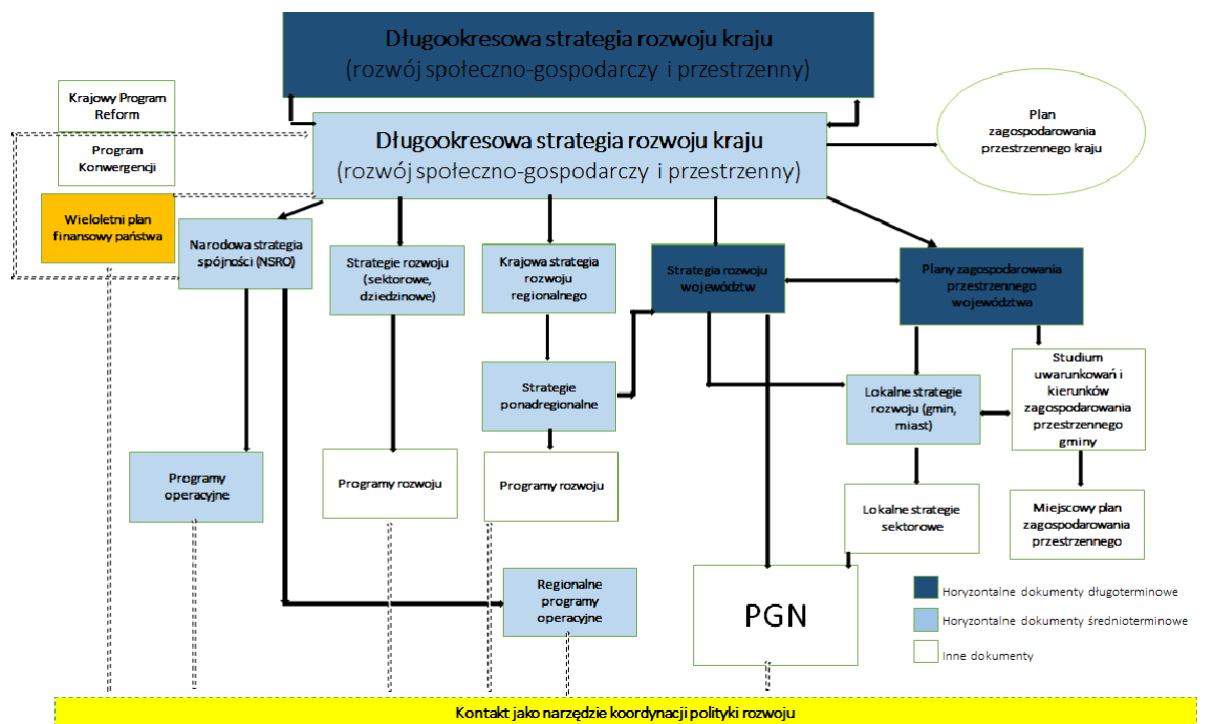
Długookresowa strategia rozwoju kraju
(rozwój społeczno-gospodarczy i przestrzenny)

Krajowy Program Reform

Program Konwergencji

Długookresowa strategia rozwoju kraju
(rozwój społeczno-gospodarczy i przestrzenny)

Plan zagospodarowania przestrzennego kraju

Wieloletni plan finansowy państwa

Narodowa strategia spójności (NSRO)

Strategie rozwoju (sektorowe, dziedzinowe)

Krajowa strategia rozwoju regionalnego

Strategia rozwoju województw

Plany zagospodarowania przestrzennego województwa

Strategie ponadregionalne

Lokalne strategie rozwoju (gmin, miast)

Studium uwarunkowań i kierunków zagospodarowania przestrzennego gminy

Programy operacyjne

Programy rozwoju

Programy rozwoju

Lokalne strategie sektorowe

Miejscowy plan zagospodarowania przestrzennego

Regionalne programy operacyjne

PGN

Horyzontalne dokumenty długoterminowe

Horyzontalne dokumenty średnioterminowe

Inne dokumenty

Kontakt jako narzędzie koordynacji polityki rozwoju